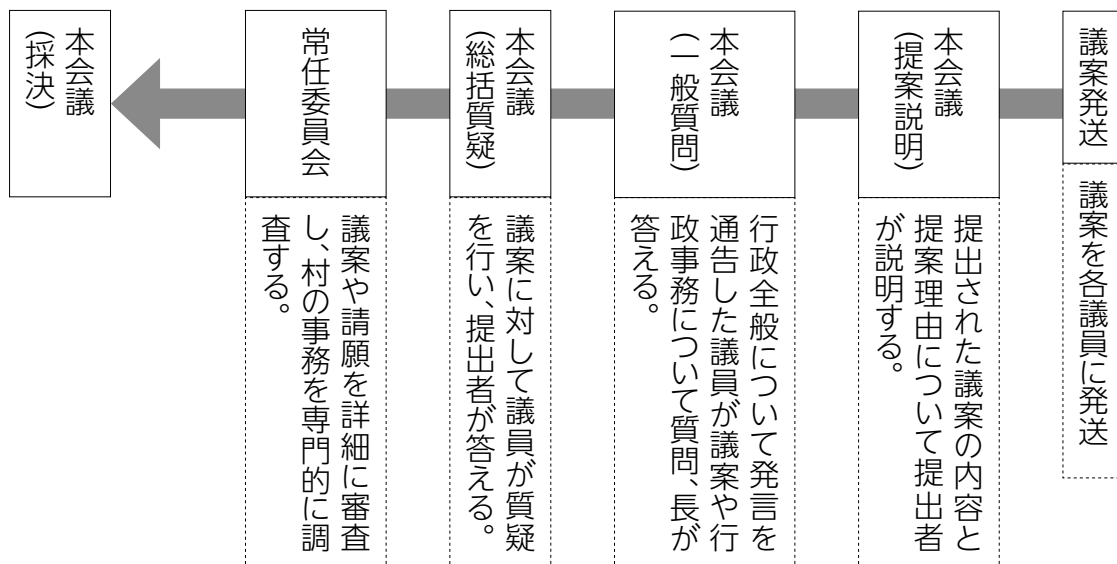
議案発送

議案を各議員に発送

本会議
(提案説明)

提出された議案の内容と提案理由について提出者が説明する。

本会議
(一般質問)

行政全般について発言を通告した議員が議案や行政事務について質問、長が答える。

本会議
(総括質疑)

議案に対して議員が質疑を行い、提出者が答える。

常任委員会

議案や請願を詳細に審査し、村の事務を専門的に調査する。

本会議
(採決)